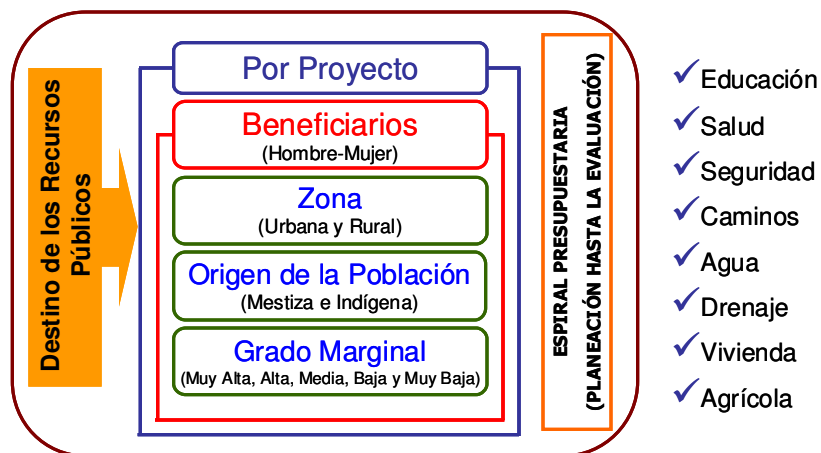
Destino de los Recursos Públicos

Por Proyecto

Beneficiarios
(Hombre-Mujer)

Zona
(Urbana y Rural)

Origen de la Población
(Mestiza e Indígena)

Grado Marginal
(Muy Alta, Alta, Media, Baja y Muy Baja)

ESPIRAL PRESUPUESTARIA
(PLANEACIÓN HASTA LA EVALUACIÓN)

✓Educación
✓Salud
✓Seguridad
✓Caminos
✓Agua
✓Drenaje
✓Vivienda
✓Agrícola